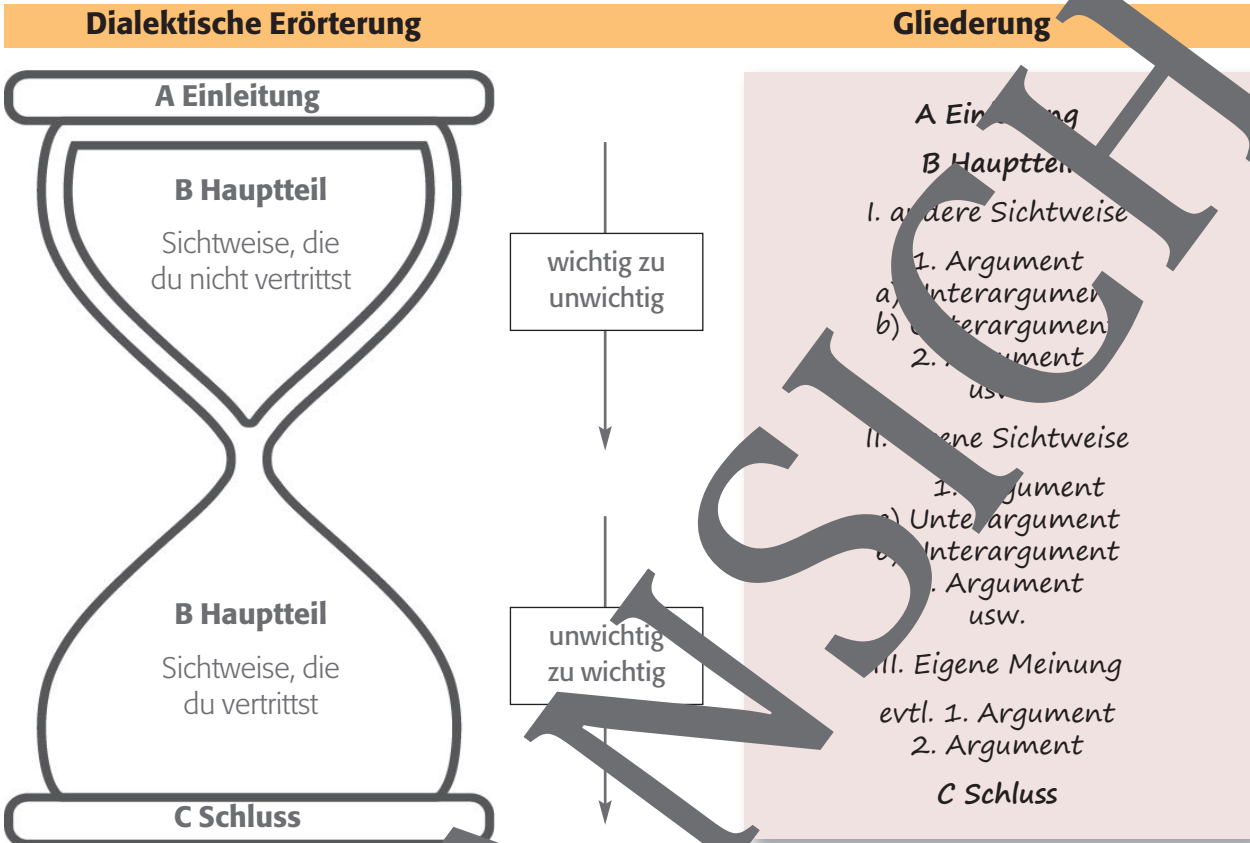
Dialektische Erörterung

Gliederung

A Einleitung

B Hauptteil

Sichtweise, die du nicht vertrittst

wichtig zu unwichtig

B Hauptteil

Sichtweise, die du vertrittst

unwichtig zu wichtig

C Schluss

A Ein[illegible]ng

B Hauptte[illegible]

I. a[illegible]dere Sichtweise

1. Argument
a) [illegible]nterargume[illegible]
b) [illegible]terargumen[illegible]
2. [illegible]ument
usw.

II. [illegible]ene Sichtweise

1. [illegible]gument
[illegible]) Unte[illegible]argument
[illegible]) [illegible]nterargument
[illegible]. Argument
usw.

III. Eigene Meinung

evtl. 1. Argument
2. Argument

C Schluss

ANSICHT